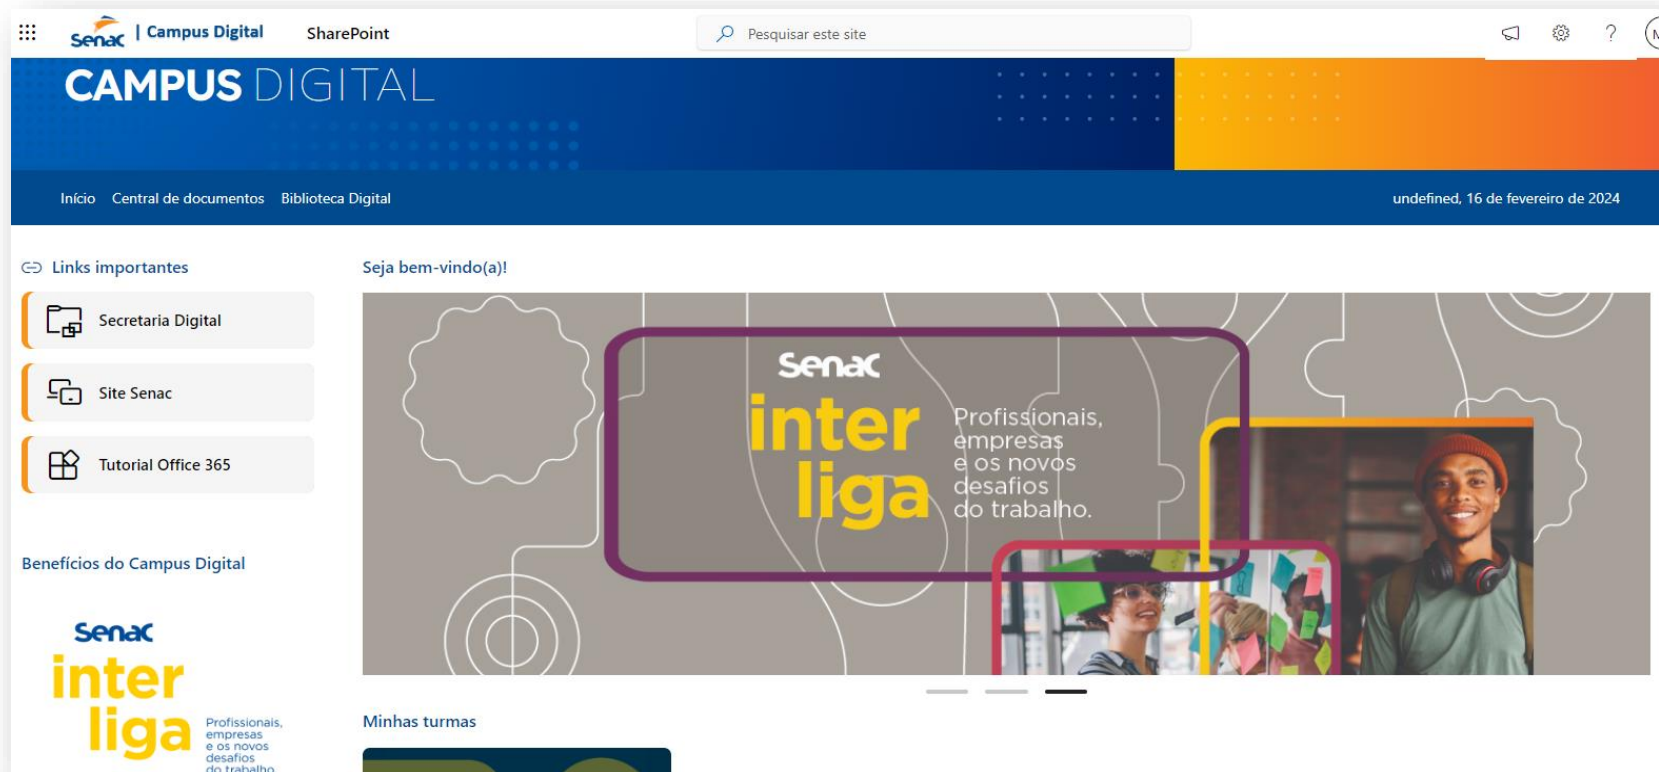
Senac | Campus Digital SharePoint

Pesquisar este site

CAMPUS DIGITAL

Início Central de documentos Biblioteca Digital

undefined, 16 de fevereiro de 2024

Links importantes

Secretaria Digital

Site Senac

Tutorial Office 365

Benefícios do Campus Digital

Senac
inter
liga
Profissionais, empresas e os novos desafios do trabalho

Seja bem-vindo(a)!

Senac
inter
liga
Profissionais, empresas e os novos desafios do trabalho.

Minhas turmas